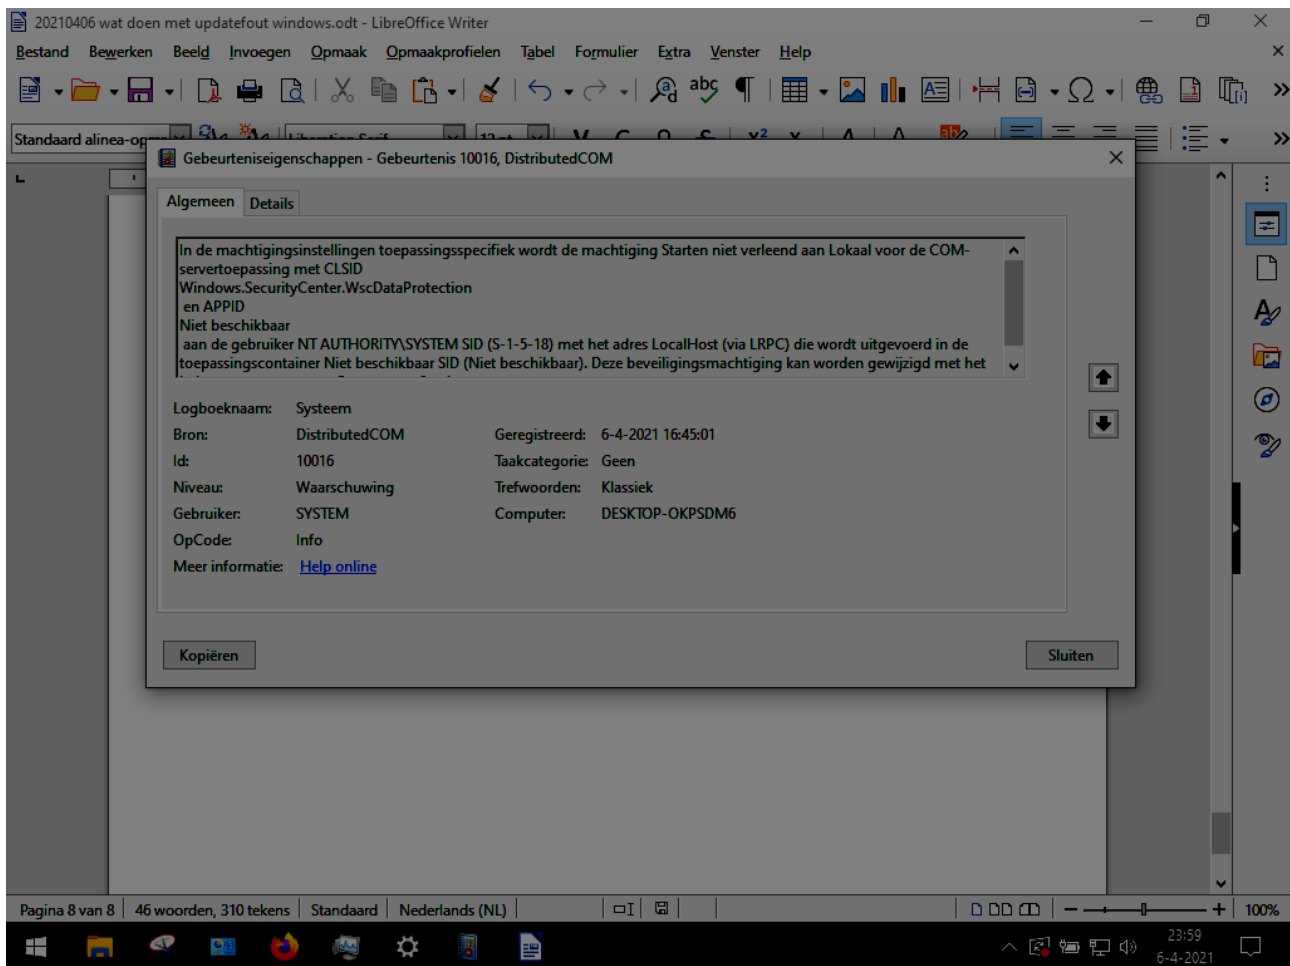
20210406 wat doen met updatefout windows.odt - LibreOffice Writer

Bestand Bewerken Beeld Invoegen Opmaak Opmaakprofielen Tabel Formulier Extra Venster Help

Standaard alinea-op

Gebeurteniseigenschappen - Gebeurtenis 10016, DistributedCOM

Algemeen Details

In de machtigingsinstellingen toepassingsspecifiek wordt de machtiging Starten niet verleend aan Lokaal voor de COM-servertoepassing met CLSID
Windows.SecurityCenter.WscDataProtection
en APPID
Niet beschikbaar
aan de gebruiker NT AUTHORITY\SYSTEM SID (S-1-5-18) met het adres LocalHost (via LRPC) die wordt uitgevoerd in de toepassingscontainer Niet beschikbaar SID (Niet beschikbaar). Deze beveiligingsmachtiging kan worden gewijzigd met het

| Logboeknaam: | Systeem | | |
|---|---|---|---|
| Bron: | DistributedCOM | Geregistreerd: | 6-4-2021 16:45:01 |
| Id: | 10016 | Taakcategorie: | Geen |
| Niveau: | Waarschuwing | Trefwoorden: | Klassiek |
| Gebruiker: | SYSTEM | Computer: | DESKTOP-OKPSDM6 |
| OpCode: | Info | | |
| Meer informatie: | Help online | | |

Kopiëren

Sluiten

Pagina 8 van 8 46 woorden, 310 tekens Standaard Nederlands (NL) 100%

23:59
6-4-2021